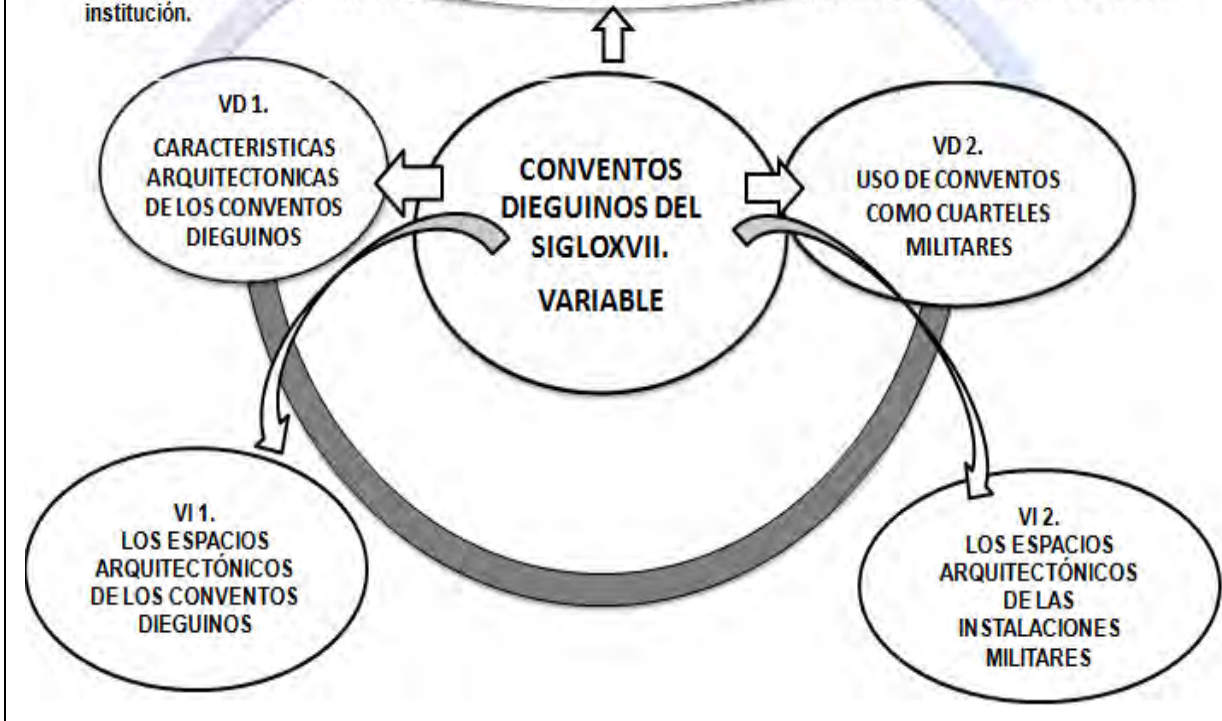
institución.

VD 1.
CARACTERISTICAS ARQUITECTONICAS DE LOS CONVENTOS DIEGUINOS

CONVENTOS DIEGUINOS DEL SIGLOXVII.
VARIABLE

VD 2.
USO DE CONVENTOS COMO CUARTELES MILITARES

VI 1.
LOS ESPACIOS ARQUITECTÓNICOS DE LOS CONVENTOS DIEGUINOS

VI 2.
LOS ESPACIOS ARQUITECTÓNICOS DE LAS INSTALACIONES MILITARES